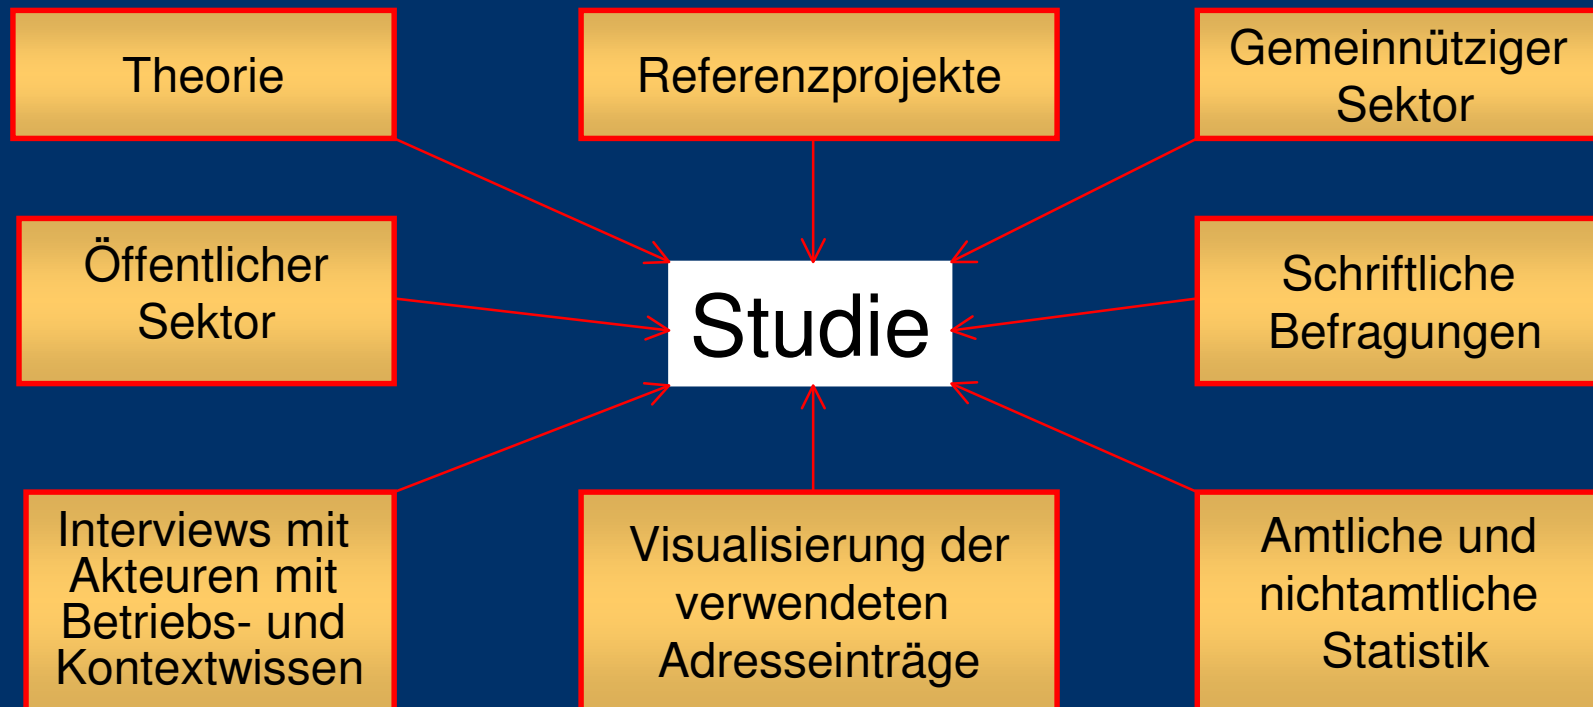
Theorie

Referenzprojekte

Gemeinnütziger Sektor

Öffentlicher Sektor

Studie

Schriftliche Befragungen

Interviews mit Akteuren mit Betriebs- und Kontextwissen

Visualisierung der verwendeten Adresseinträge

Amtliche und nichtamtliche Statistik